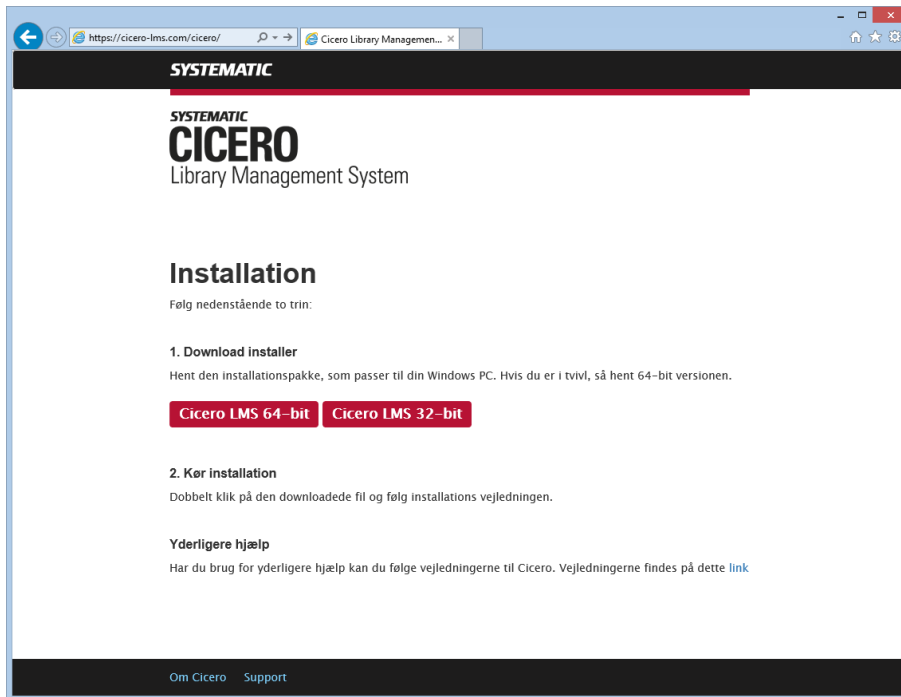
https://cicero-lms.com/cicero/

Cicero Library Managemen...

SYSTEMATIC

SYSTEMATIC
CICERO
Library Management System

Installation

Følg nedenstående to trin:

1. Download installer

Hent den installationspakke, som passer til din Windows PC. Hvis du er i tvivl, så hent 64-bit versionen.

Cicero LMS 64-bit Cicero LMS 32-bit

2. Kør installation

Dobbelt klik på den downloadede fil og følg installations vejledningen.

Yderligere hjælp

Har du brug for yderligere hjælp kan du følge vejledningerne til Cicero. Vejledningerne findes på dette link

Om Cicero Support